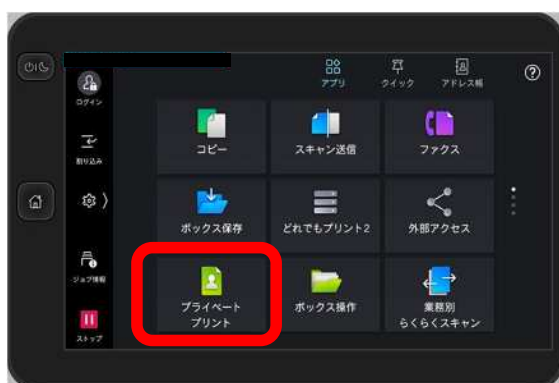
ログイン

割り込み

ジョブ情報

ストップ

アプリ

クイック

アドレス帳

コピー

スキャン送信

ファクス

ボックス保存

どれでもプリント2

外部アクセス

プライベート
プリント

ボックス操作

業務別
らくらくスキャン